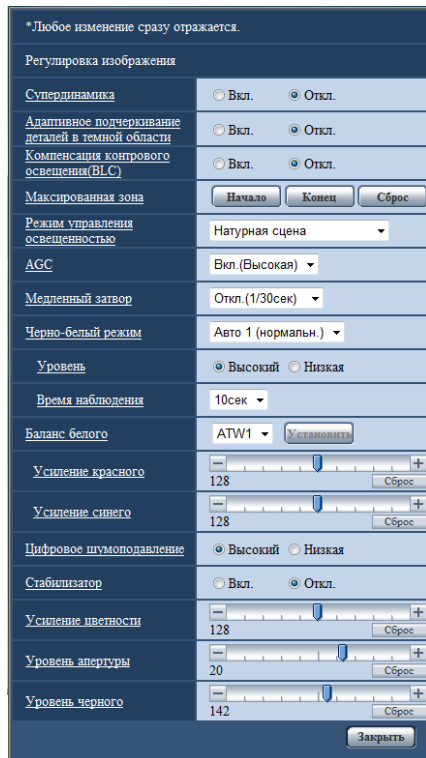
*Любое изменение сразу отражается.

Регулировка изображения

| | |
|---|---|
| Супердинамика | Вкл. Откл. |
| Адаптивное подчеркивание деталей в темной области | Вкл. Откл. |
| Компенсация контрового освещения(BLC) | Вкл. Откл. |
| Максированная зона | Начало Конец Сброс |
| Режим управления освещенностью | Натурная сцена |
| AGC | Вкл.(Высокая) |
| Медленный затвор | Откл.(1/30сек) |
| Черно-белый режим | Авто 1 (нормальн.) |
| Уровень | Высокий Низкая |
| Время наблюдения | 10сек |
| Баланс белого | ATW1 Установить |
| Усиление красного | − + 128 Сброс |
| Усиление синего | − + 128 Сброс |
| Цифровое шумоподавление | Высокий Низкая |
| Стабилизатор | Вкл. Откл. |
| Усиление цветности | − + 128 Сброс |
| Уровень апертуры | − + 20 Сброс |
| Уровень черного | − + 142 Сброс |

Закрыть